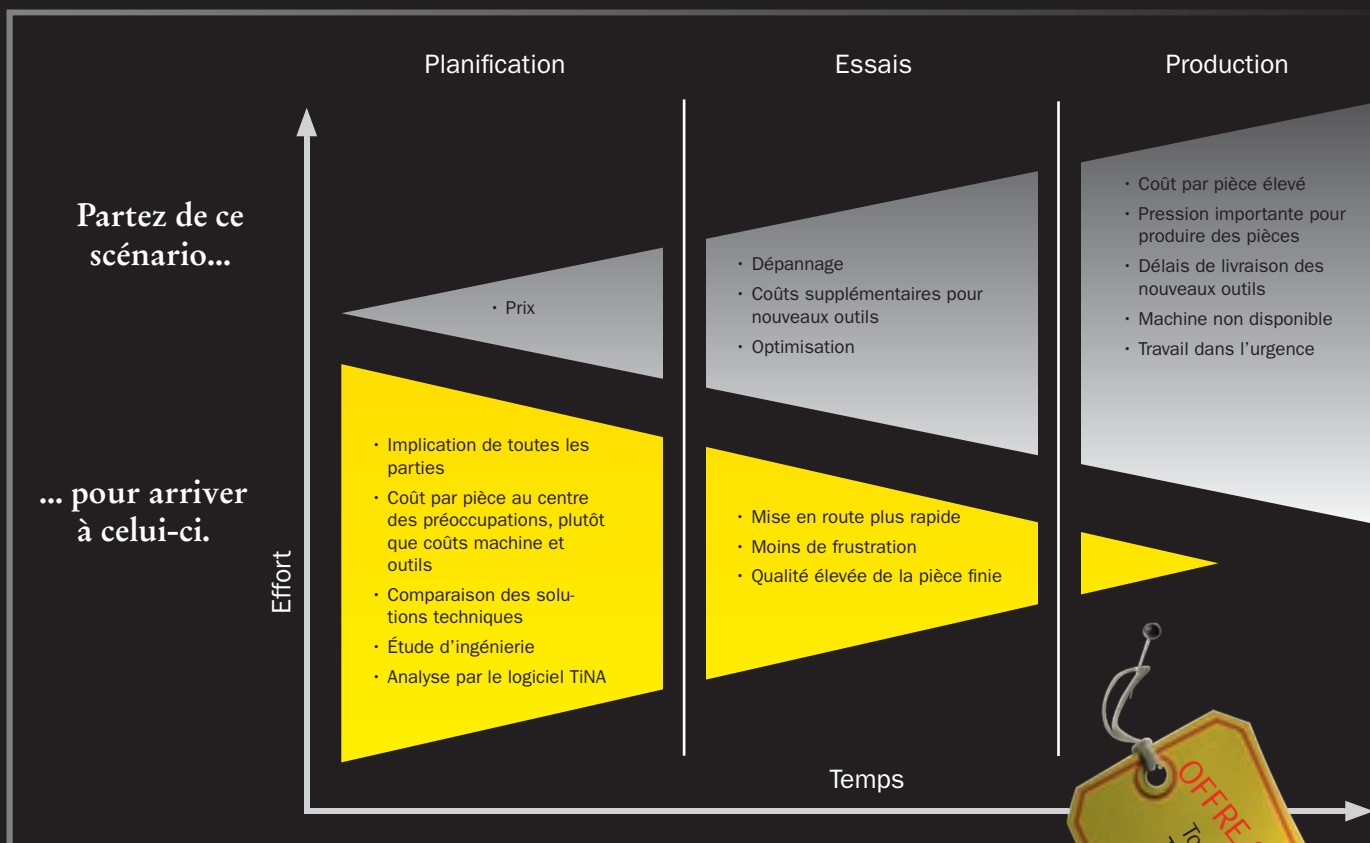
Planification

Essais

Production

Partez de ce scénario...

... pour arriver à celui-ci.

· Prix

· Dépannage
· Coûts supplémentaires pour nouveaux outils
· Optimisation

· Coût par pièce élevé
· Pression importante pour produire des pièces
· Délais de livraison des nouveaux outils
· Machine non disponible
· Travail dans l'urgence

· Implication de toutes les parties
· Coût par pièce au centre des préoccupations, plutôt que coûts machine et outils
· Comparaison des solutions techniques
· Étude d'ingénierie
· Analyse par le logiciel TiNA

· Mise en route plus rapide
· Moins de frustration
· Qualité élevée de la pièce finie

Effort

Temps

OFFRE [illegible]
To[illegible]